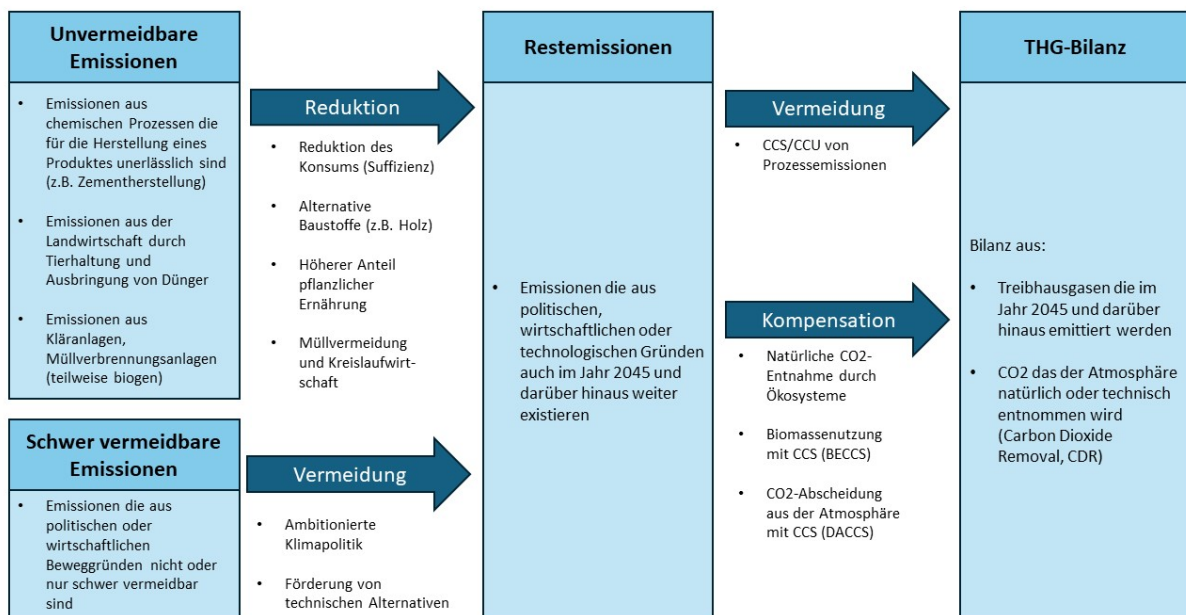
**Unvermeidbare Emissionen**

- Emissionen aus chemischen Prozessen die für die Herstellung eines Produktes unerlässlich sind (z.B. Zementherstellung)
- Emissionen aus der Landwirtschaft durch Tierhaltung und Ausbringung von Dünger
- Emissionen aus Kläranlagen, Müllverbrennungsanlagen (teilweise biogen)

**Schwer vermeidbare Emissionen**

- Emissionen die aus politischen oder wirtschaftlichen Beweggründen nicht oder nur schwer vermeidbar sind

Reduktion

- Reduktion des Konsums (Suffizienz)
- Alternative Baustoffe (z.B. Holz)
- Höherer Anteil pflanzlicher Ernährung
- Müllvermeidung und Kreislaufwirtschaft

Vermeidung

- Ambitionierte Klimapolitik
- Förderung von technischen Alternativen

**Restemissionen**

- Emissionen die aus politischen, wirtschaftlichen oder technologischen Gründen auch im Jahr 2045 und darüber hinaus weiter existieren

Vermeidung

- CCS/CCU von Prozessemissionen

Kompensation

- Natürliche CO2-Entnahme durch Ökosysteme
- Biomassenutzung mit CCS (BECCS)
- CO2-Abscheidung aus der Atmosphäre mit CCS (DACCS)

**THG-Bilanz**

Bilanz aus:

- Treibhausgasen die im Jahr 2045 und darüber hinaus emittiert werden
- CO2 das der Atmosphäre natürlich oder technisch entnommen wird (Carbon Dioxide Removal, CDR)